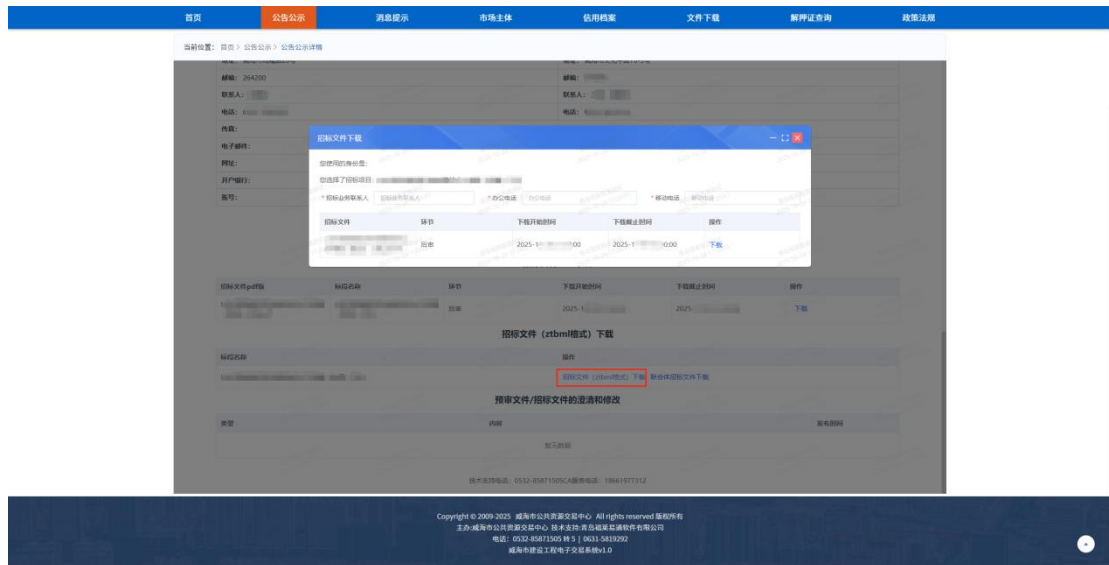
首页 公告公示 消息提示 市场主体 信用档案 文件下载 解押证查询 政策法规

当前位置：首页 > 公告公示 > 公告公示详情

邮编：264200
联系人：
电话：
传真：
电子邮件：
网址：
开户银行：
账号：

邮编：
联系人：
电话：

招标文件下载

您使用的身份是：
您选择了招标项目：
* 招标业务联系人 * 办公电话 * 移动电话

| 招标文件 | 环节 | 下载开始时间 | 下载截止时间 | 操作 |
|---|---|---|---|---|
| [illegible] | 后审 | 2025-1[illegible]:00 | 2025-1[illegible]:00 | 下载 |

| 招标文件pdf版 | 标段名称 | 环节 | 下载开始时间 | 下载截止时间 | 操作 |
|---|---|---|---|---|---|
| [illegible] | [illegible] | 后审 | 2025-1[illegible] | 2025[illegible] | 下载 |

招标文件（ztbml格式）下载

| 标段名称 | 操作 |
|---|---|
| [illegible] | 招标文件（ztbml格式）下载 联合体招标文件下载 |

预审文件/招标文件的澄清和修改

| 类型 | 内容 | 发布时间 |
|---|---|---|
| | 暂无数据 | |

技术支持电话：0532-85871505CA服务电话：18661977312

Copyright © 2009-2025 威海市公共资源交易中心 All rights reserved 版权所有
主办:威海市公共资源交易中心 技术支持:青岛祺渠易通软件有限公司
电话：0532-85871505 转 5 | 0631-5819292
威海市建设工程电子交易系统v1.0